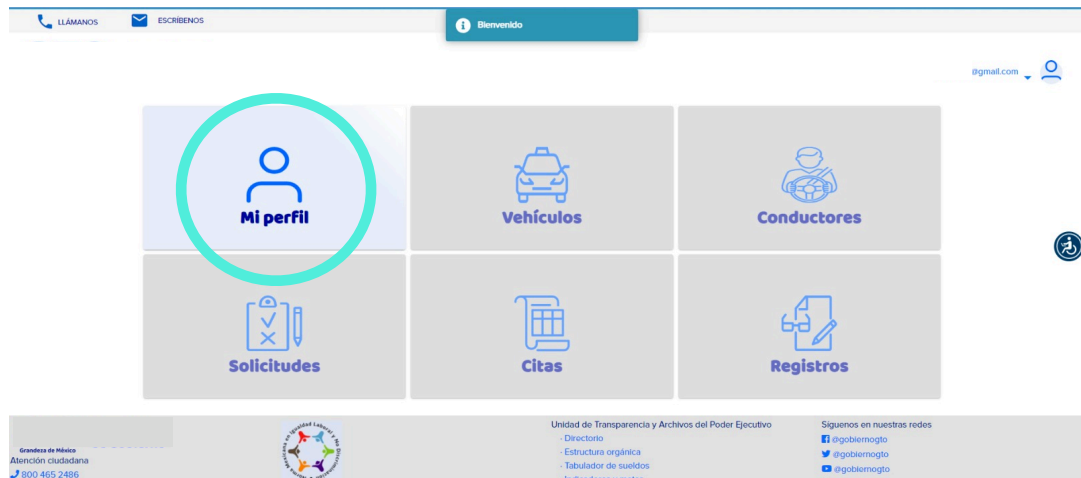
LLÁMANOS ESCRÍBENOS

Bienvenido

@gmail.com

Mi perfil

Vehículos

Conductores

Solicitudes

Citas

Registros

Grandeza de México
Atención ciudadana
800 465 2486

Unidad de Transparencia y Archivos del Poder Ejecutivo
- Directorio
- Estructura orgánica
- Tabulador de sueldos

Síguenos en nuestras redes
@gobiernogto
@gobiernogto
@gobiernogto